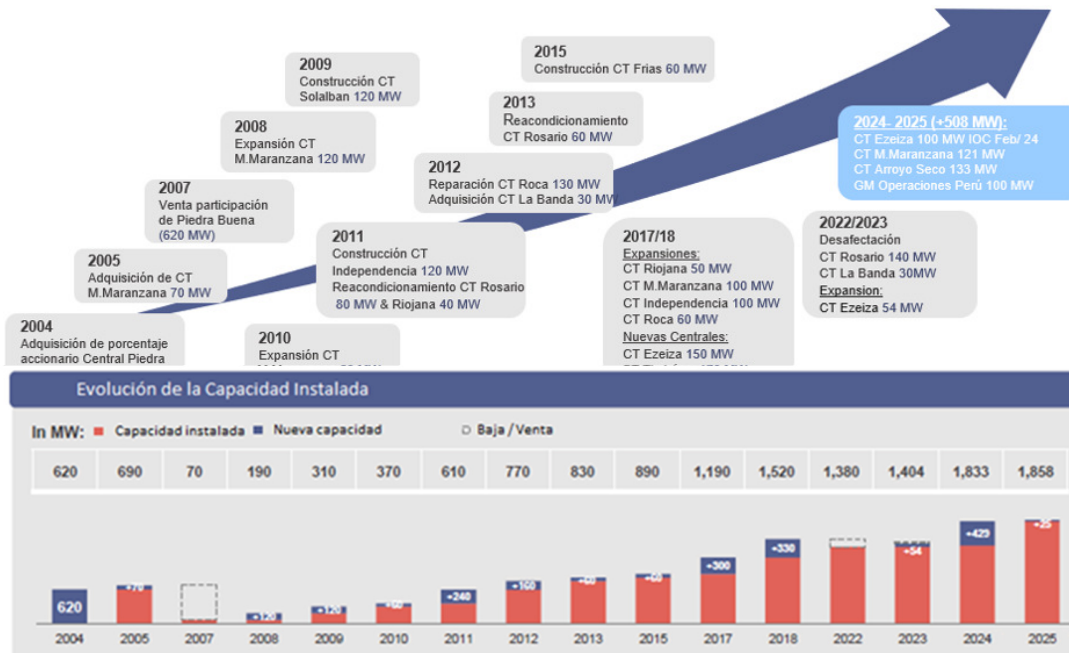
2009
Construcción CT Solalban 120 MW

2015
Construcción CT Frias 60 MW

2008
Expansión CT M.Maranzana 120 MW

2013
Reacondicionamiento CT Rosario 60 MW

2024- 2025 (+508 MW):
CT Ezeiza 100 MW IOC Feb/ 24
CT M.Maranzana 121 MW
CT Arroyo Seco 133 MW
GM Operaciones Perú 100 MW

2007
Venta participación de Piedra Buena (620 MW)

2012
Reparación CT Roca 130 MW
Adquisición CT La Banda 30 MW

2005
Adquisición de CT M.Maranzana 70 MW

2011
Construcción CT Independencia 120 MW
Reacondicionamiento CT Rosario 80 MW & Riojana 40 MW

2017/18
Expansiones:
CT Riojana 50 MW
CT M.Maranzana 100 MW
CT Independencia 100 MW
CT Roca 60 MW
Nuevas Centrales:
CT Ezeiza 150 MW
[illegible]

2022/2023
Desafectación
CT Rosario 140 MW
CT La Banda 30MW
Expansion:
CT Ezeiza 54 MW

2004
Adquisición de porcentaje accionario Central Piedra

2010
Expansión CT
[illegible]

Evolución de la Capacidad Instalada

In MW: Capacidad instalada Nueva capacidad Baja / Venta

| 620 | 690 | 70 | 190 | 310 | 370 | 610 | 770 | 830 | 890 | 1,190 | 1,520 | 1,380 | 1,404 | 1,833 | 1,858 |
|---|---|---|---|---|---|---|---|---|---|---|---|---|---|---|---|

620 +70 +120 +120 +60 +240 +160 +60 +60 +300 +330 +54 +429 +25

2004 2005 2007 2008 2009 2010 2011 2012 2013 2015 2017 2018 2022 2023 2024 2025